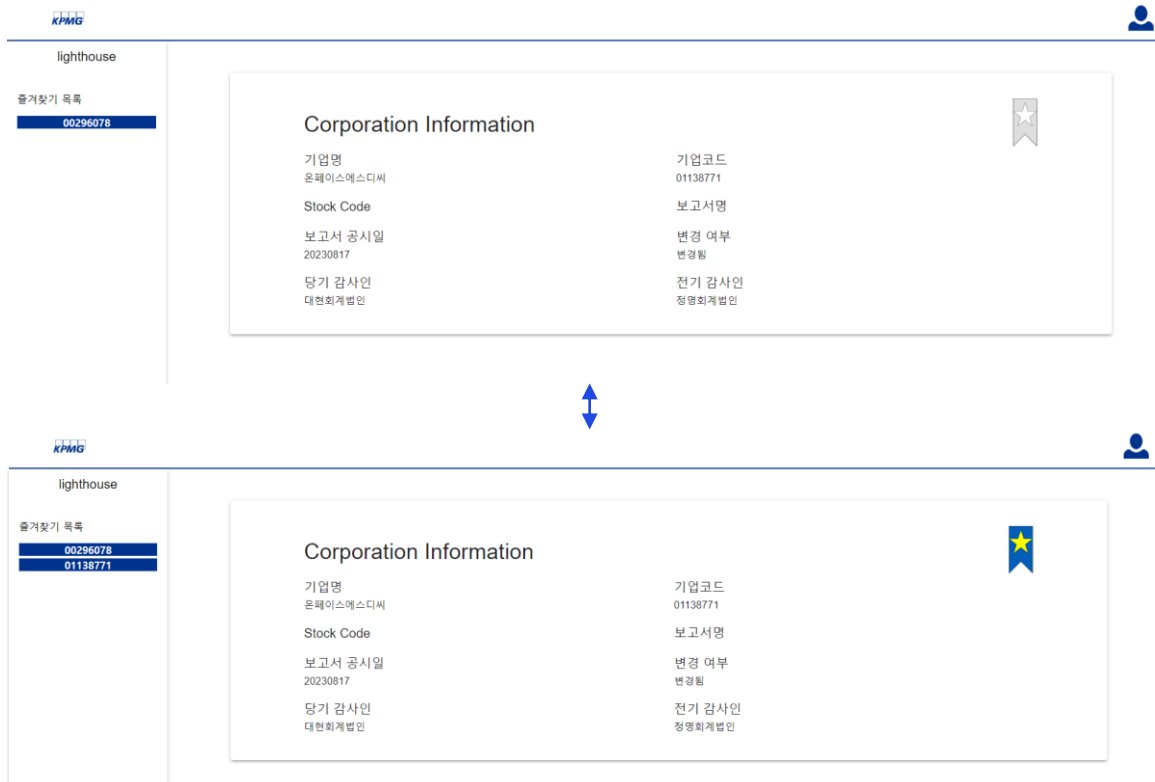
KPMG

lighthouse

즐겨찾기 목록

00296078

Corporation Information

기업명
온페이스에스디씨

기업코드
01138771

Stock Code

보고서명

보고서 공시일
20230817

변경 여부
변경됨

당기 감사인
대현회계법인

전기 감사인
정명회계법인

KPMG

lighthouse

즐겨찾기 목록

00296078

01138771

Corporation Information

기업명
온페이스에스디씨

기업코드
01138771

Stock Code

보고서명

보고서 공시일
20230817

변경 여부
변경됨

당기 감사인
대현회계법인

전기 감사인
정명회계법인